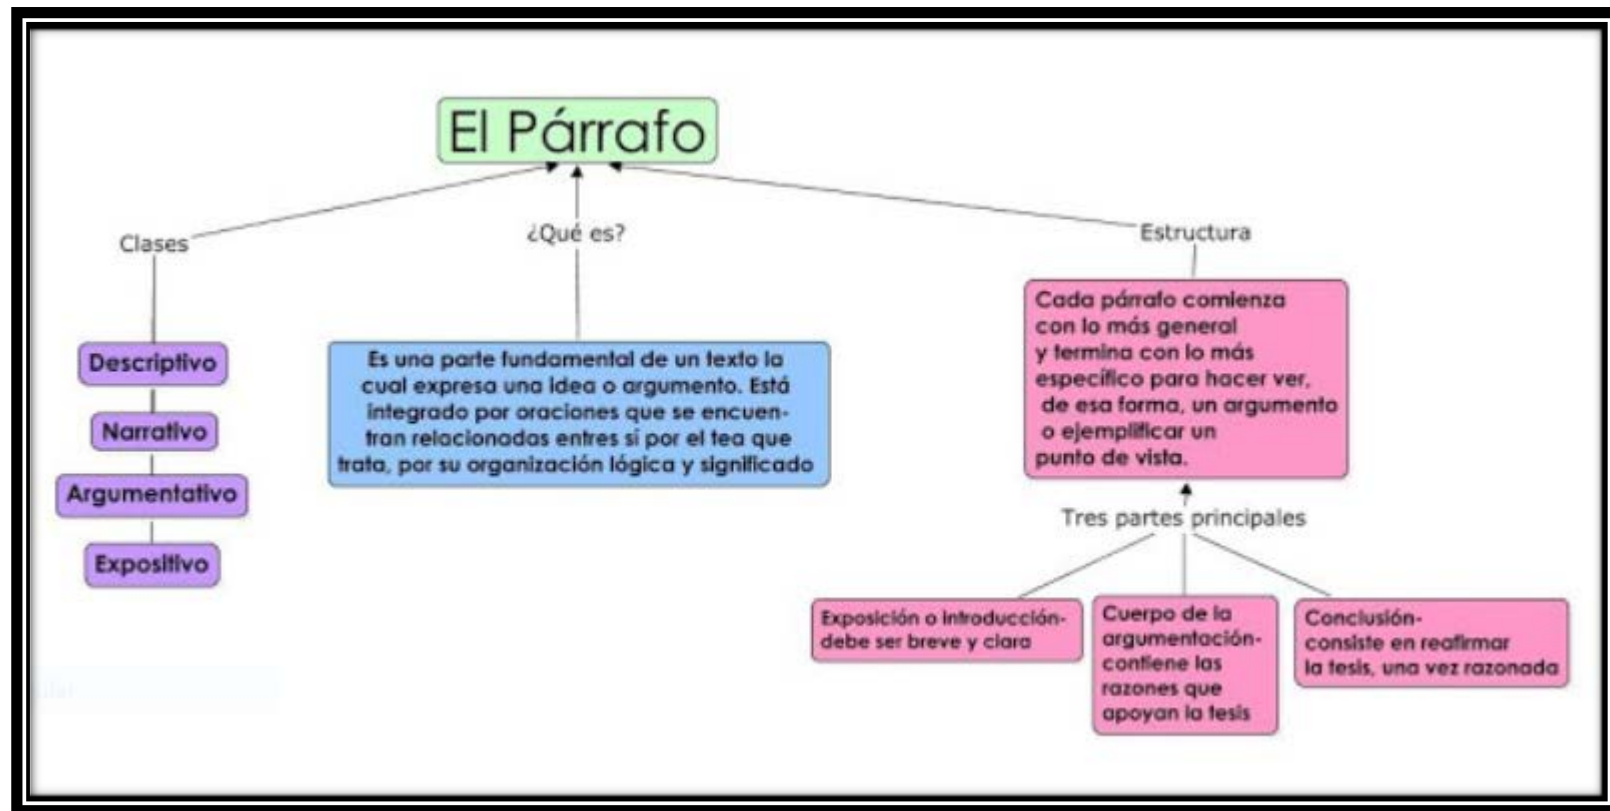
El Párrafo

Clases

Descriptivo

Narrativo

Argumentativo

Expositivo

¿Qué es?

Es una parte fundamental de un texto la cual expresa una idea o argumento. Está integrado por oraciones que se encuentran relacionadas entres si por el tea que trata, por su organización lógica y significado

Estructura

Cada párrafo comienza con lo más general y termina con lo más específico para hacer ver, de esa forma, un argumento o ejemplificar un punto de vista.

Tres partes principales

Exposición o introducción- debe ser breve y clara

Cuerpo de la argumentación- contiene las razones que apoyan la tesis

Conclusión- consiste en reafirmar la tesis, una vez razonada